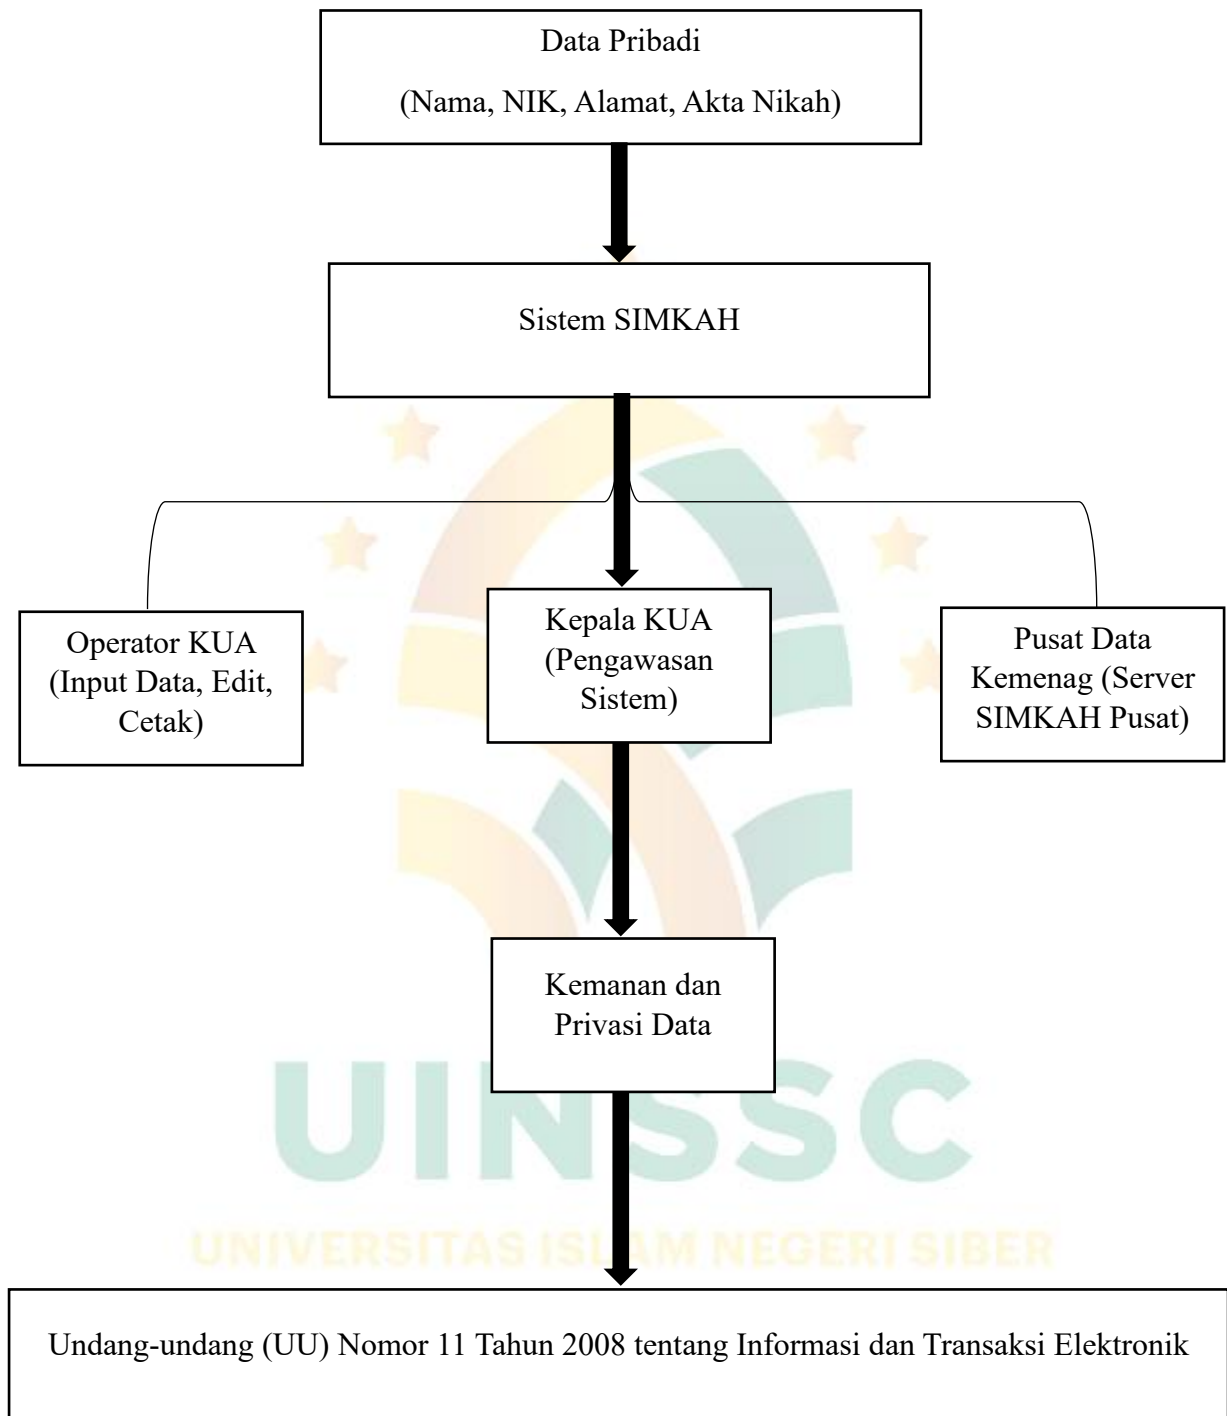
Data Pribadi
(Nama, NIK, Alamat, Akta Nikah)

Sistem SIMKAH

Operator KUA (Input Data, Edit, Cetak)

Kepala KUA (Pengawasan Sistem)

Pusat Data Kemenag (Server SIMKAH Pusat)

Kemanan dan Privasi Data

UINSSC

UNIVERSITAS ISLAM NEGERI SIBER

Undang-undang (UU) Nomor 11 Tahun 2008 tentang Informasi dan Transaksi Elektronik